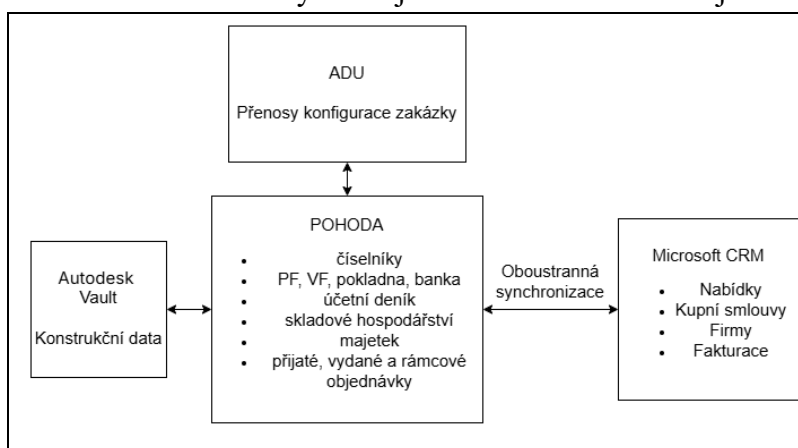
ADU

Přenosy konfigurace zakázky

POHODA

- číselníky
- PF, VF, pokladna, banka
- účetní deník
- skladové hospodářství
- majetek
- přijaté, vydané a rámcové objednávky

Autodesk Vault

Konstrukční data

Oboustranná synchronizace

Microsoft CRM

- Nabídky
- Kupní smlouvy
- Firmy
- Fakturace